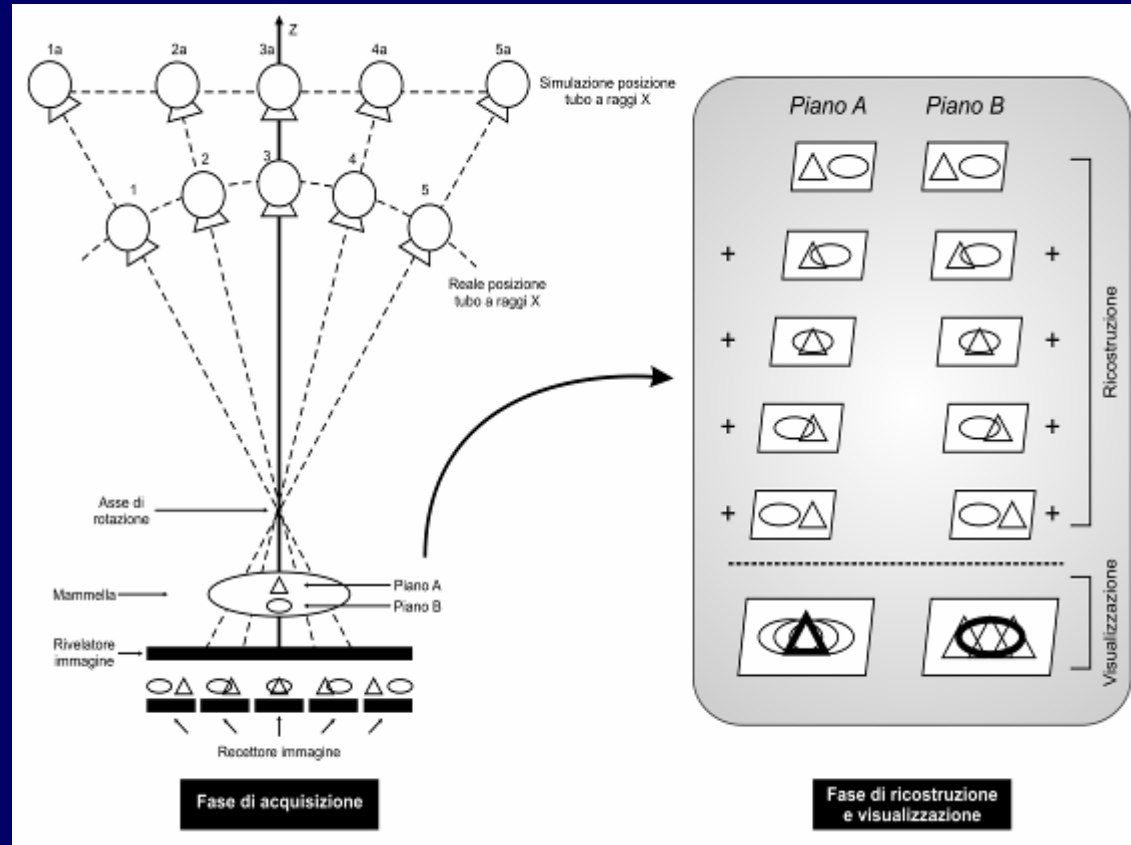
Z

1a 2a 3a 4a 5a

Simulazione posizione tubo a raggi X

1 2 3 4 5

Reale posizione tubo a raggi X

Asse di rotazione

Mammella

Piano A

Piano B

Rivelatore immagine

Recettore immagine

Fase di acquisizione

Piano A Piano B

+ +
+ +
+ +
+ +

Ricostruzione

Visualizzazione

Fase di ricostruzione e visualizzazione